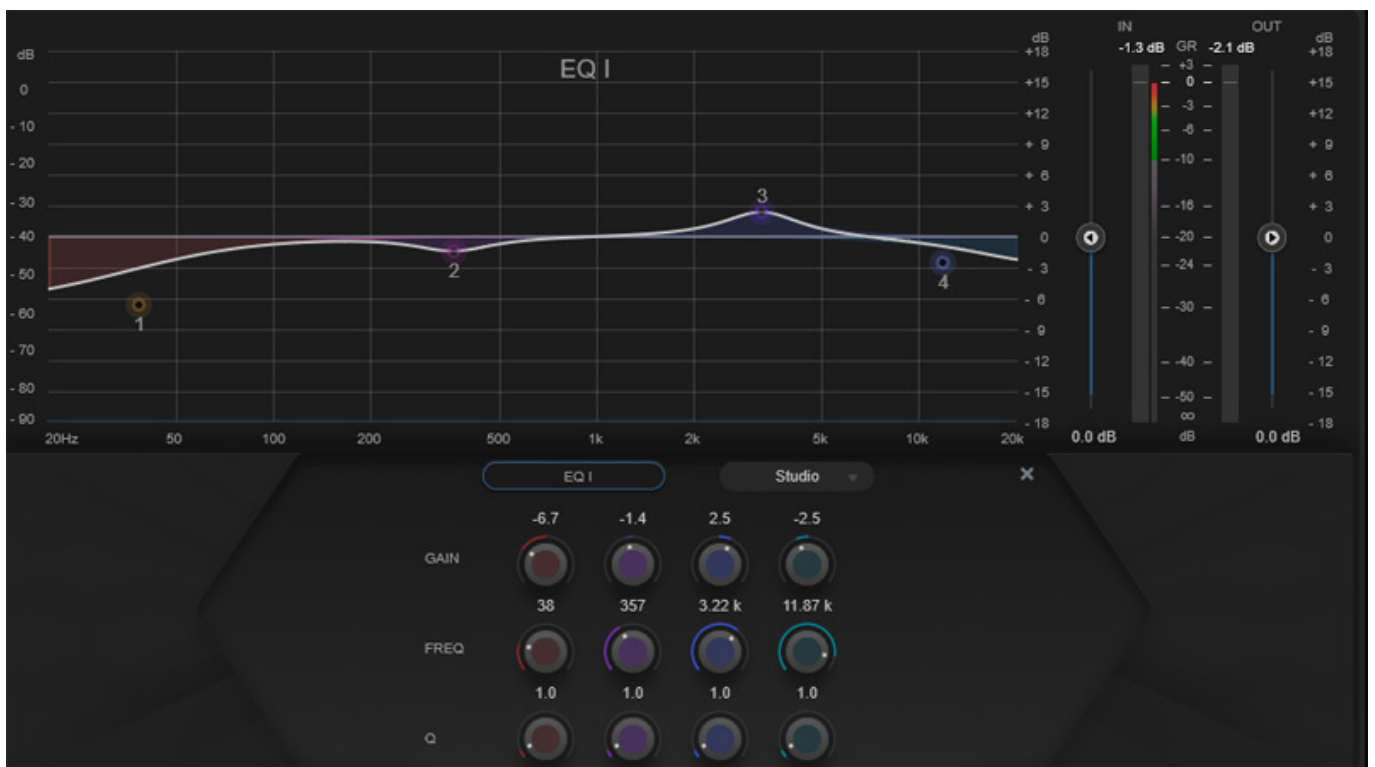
dB
0
- 10
- 20
- 30
- 40
- 50
- 60
- 70
- 80
- 90

EQ I

1
2
3
4

dB
+18
+15
+12
+ 9
+ 6
+ 3
0
- 3
- 6
- 9
- 12
- 15
- 18

20Hz 50 100 200 500 1k 2k 5k 10k 20k

IN
-1.3 dB
GR
-2.1 dB
OUT

+3
0
-3
-6
-10
-16
-20
-24
-30
-40
-50
∞
dB

dB
+18
+15
+12
+ 9
+ 6
+ 3
0
- 3
- 6
- 9
- 12
- 15
- 18

0.0 dB
0.0 dB

EQ I
Studio
×

| | | | | |
|---|---|---|---|---|
| | -6.7 | -1.4 | 2.5 | -2.5 |
| GAIN | | | | |
| | 38 | 357 | 3.22 k | 11.87 k |
| FREQ | | | | |
| | 1.0 | 1.0 | 1.0 | 1.0 |
| Q | | | | |